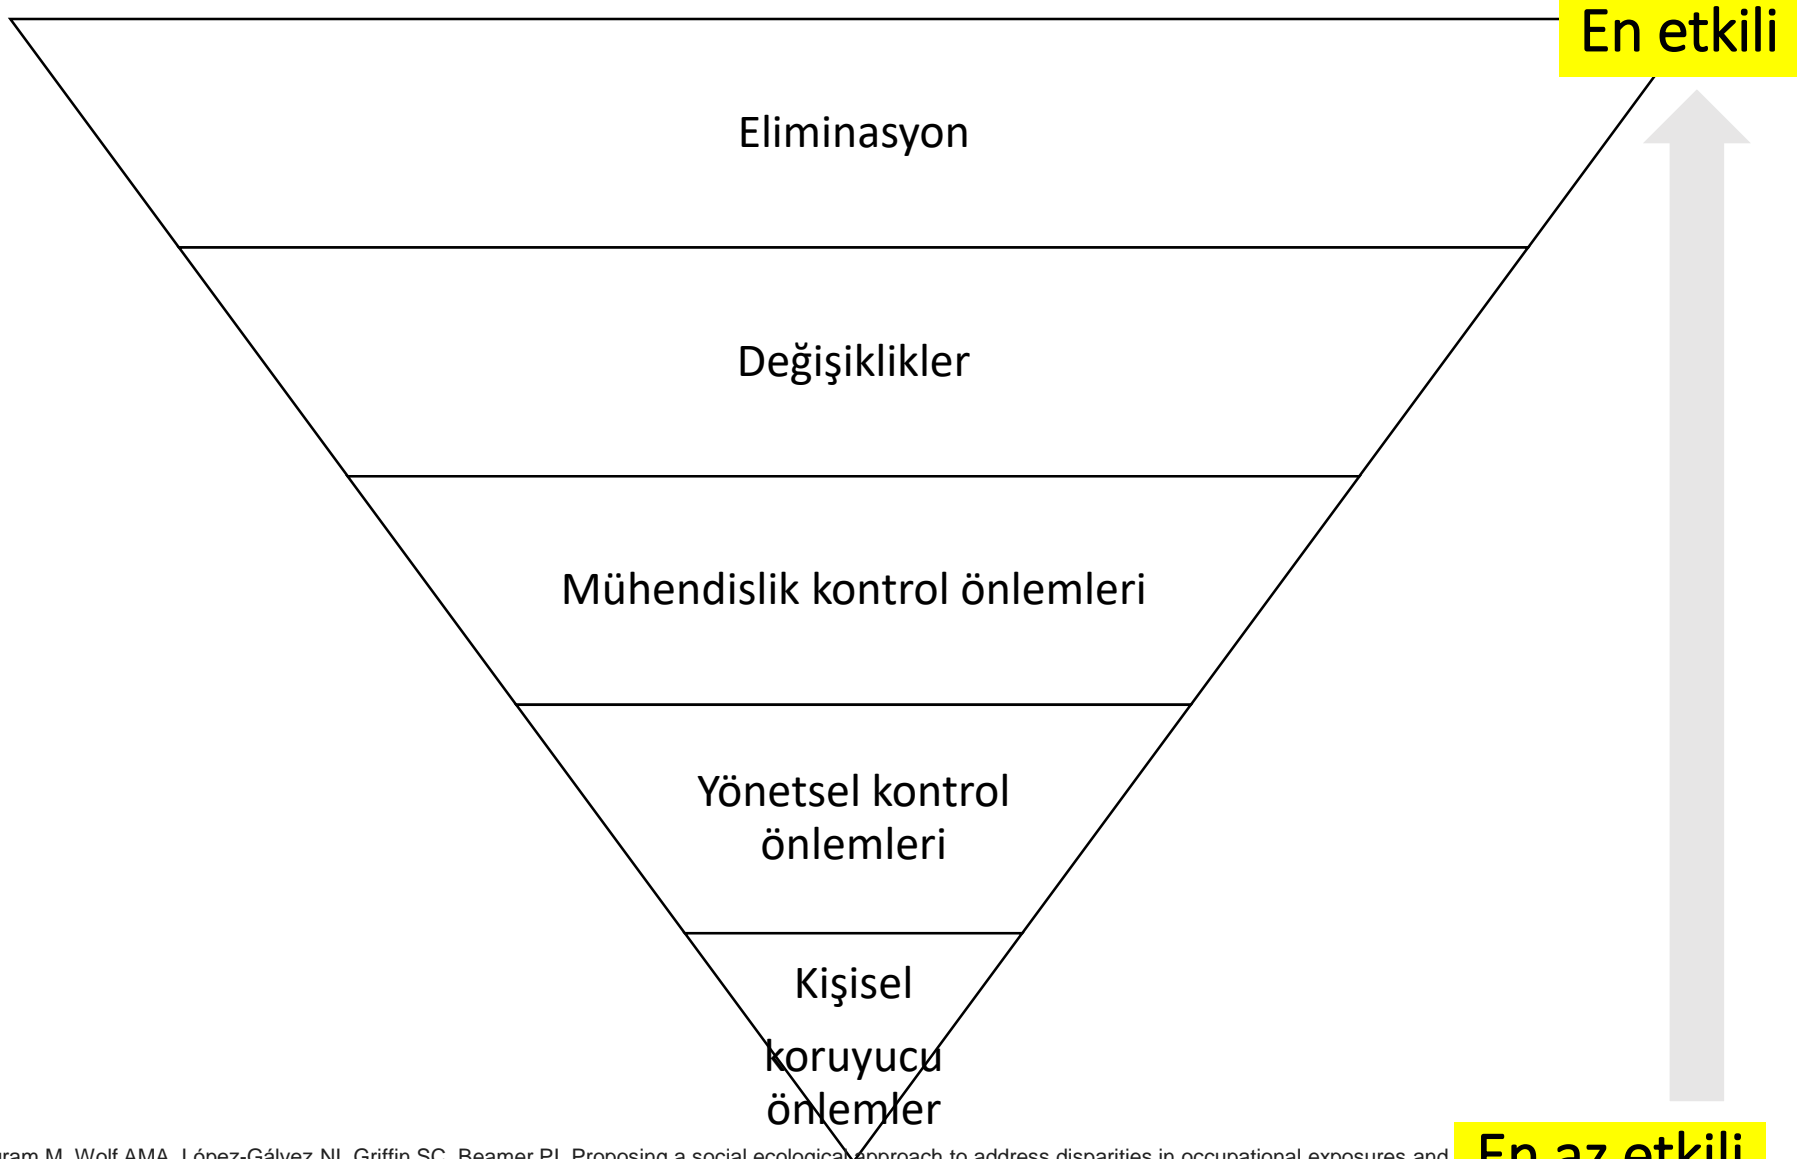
En etkili

Eliminasyon

Değişiklikler

Mühendislik kontrol önlemleri

Yönetsel kontrol önlemleri

Kişisel koruyucu önlemler

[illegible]ram M, Wolf AMA, López-Gálvez NI, Griffin SC, Beamer PI. Proposing a social ecological approach to address disparities in occupational exposures and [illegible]

En az etkili